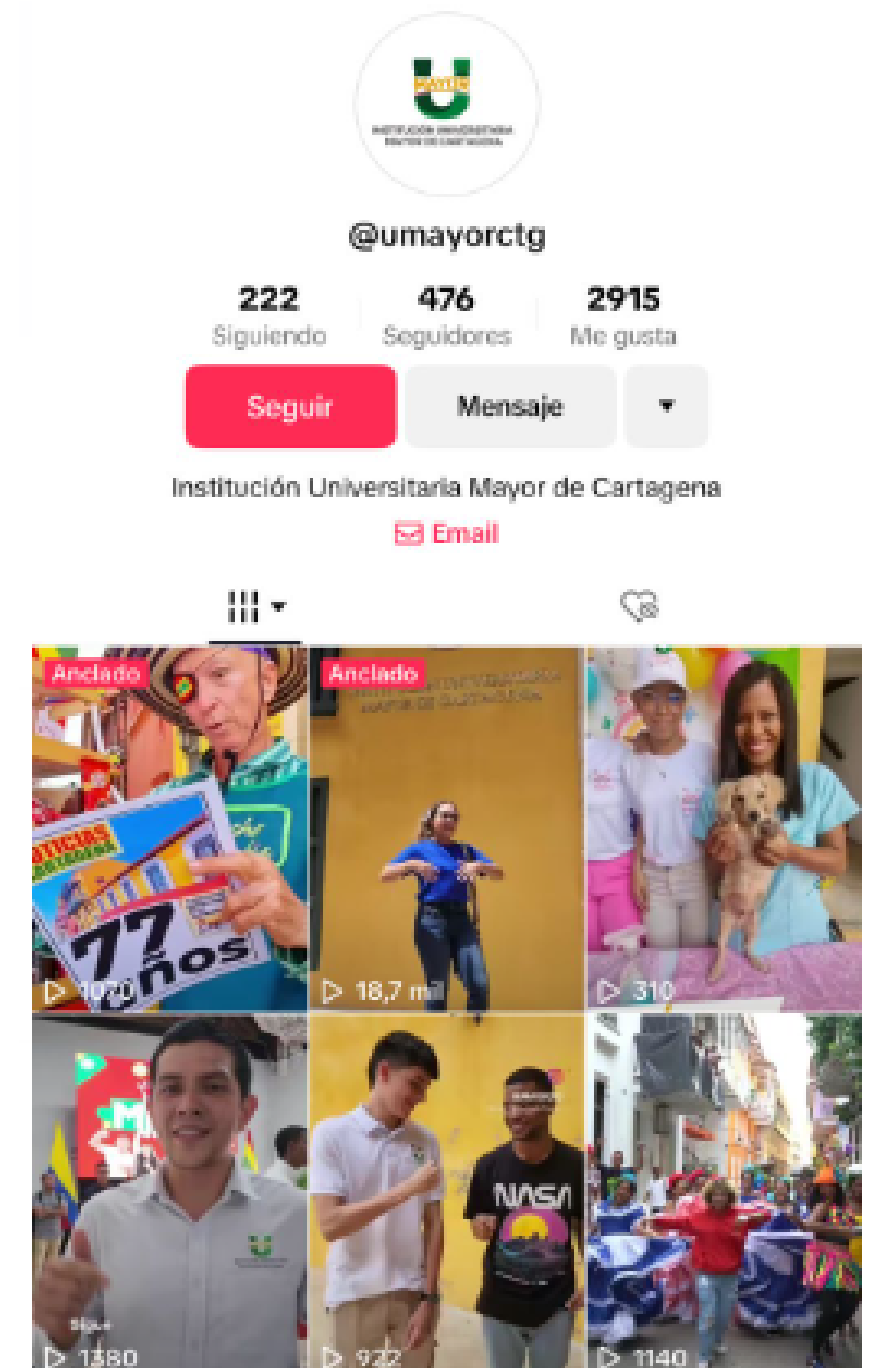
MAYOR
U
INSTITUCIÓN UNIVERSITARIA
MAYOR DE CARTAGENA

@umayorctg

222
Siguiendo

476
Seguidores

2915
Me gusta

Seguir

Mensaje

Institución Universitaria Mayor de Cartagena

Email

Anclado
NOTICIAS
77 años
1070

Anclado
18,7 mil

310

1380

NASA
922

1140